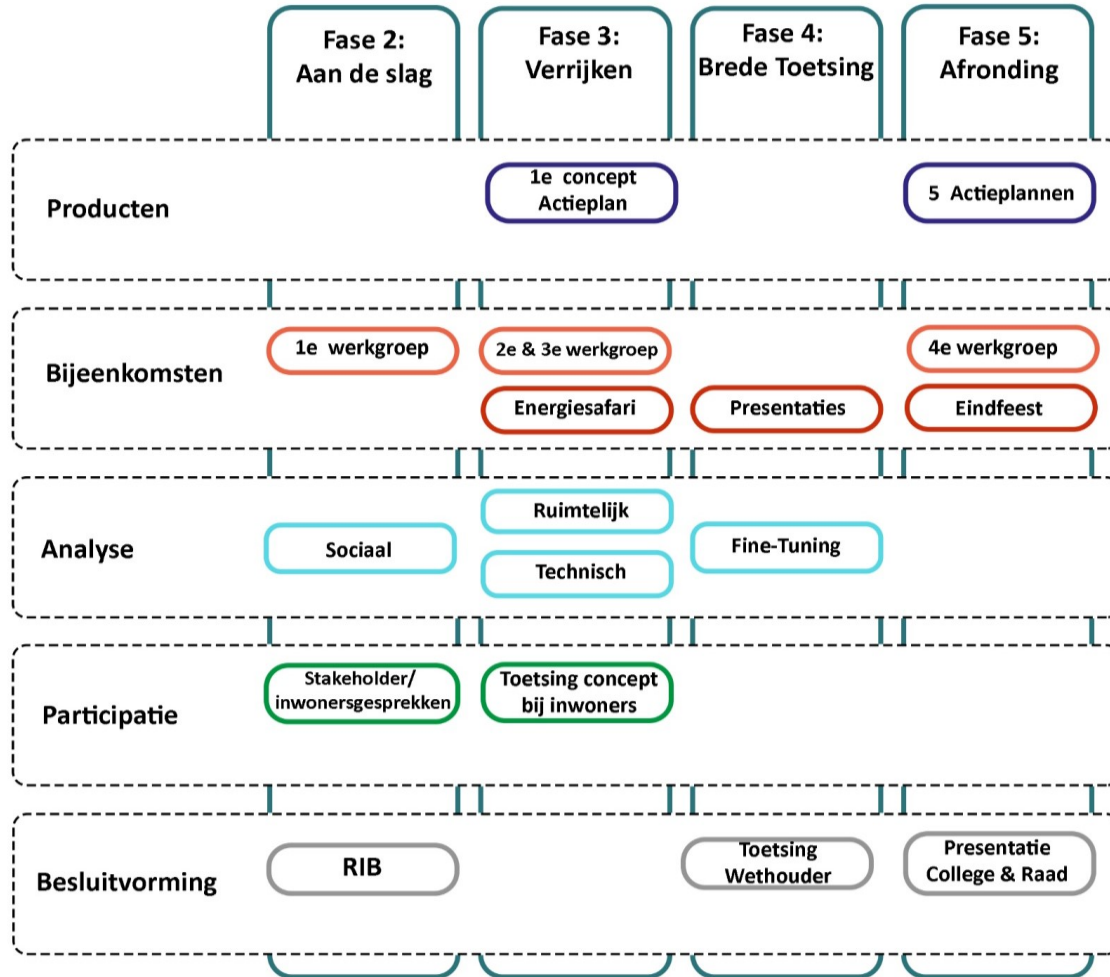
| | Fase 2: Aan de slag | Fase 3: Verrijken | Fase 4: Brede Toetsing | Fase 5: Afronding |
|---|---|---|---|---|
| Producten | | 1e concept Actieplan | | 5 Actieplannen |
| Bijeenkomsten | 1e werkgroep | 2e & 3e werkgroep<br>Energiesafari | Presentaties | 4e werkgroep<br>Eindfeest |
| Analyse | Sociaal | Ruimtelijk<br>Technisch | Fine-Tuning | |
| Participatie | Stakeholder/ inwonersgesprekken | Toetsing concept bij inwoners | | |
| Besluitvorming | RIB | | Toetsing Wethouder | Presentatie College & Raad |